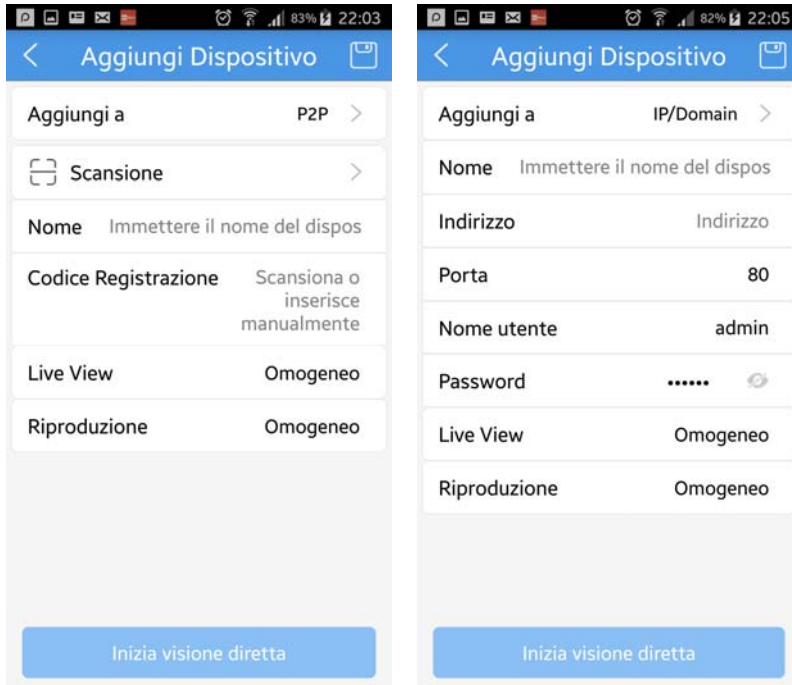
83% 22:03

Aggiungi Dispositivo

Aggiungi a P2P

Scansione

Nome Immettere il nome del dispos

Codice Registrazione Scansiona o inserisce manualmente

Live View Omogeneo

Riproduzione Omogeneo

Inizia visione diretta

82% 22:05

Aggiungi Dispositivo

Aggiungi a IP/Domain

Nome Immettere il nome del dispos

Indirizzo Indirizzo

Porta 80

Nome utente admin

Password ••••••

Live View Omogeneo

Riproduzione Omogeneo

Inizia visione diretta